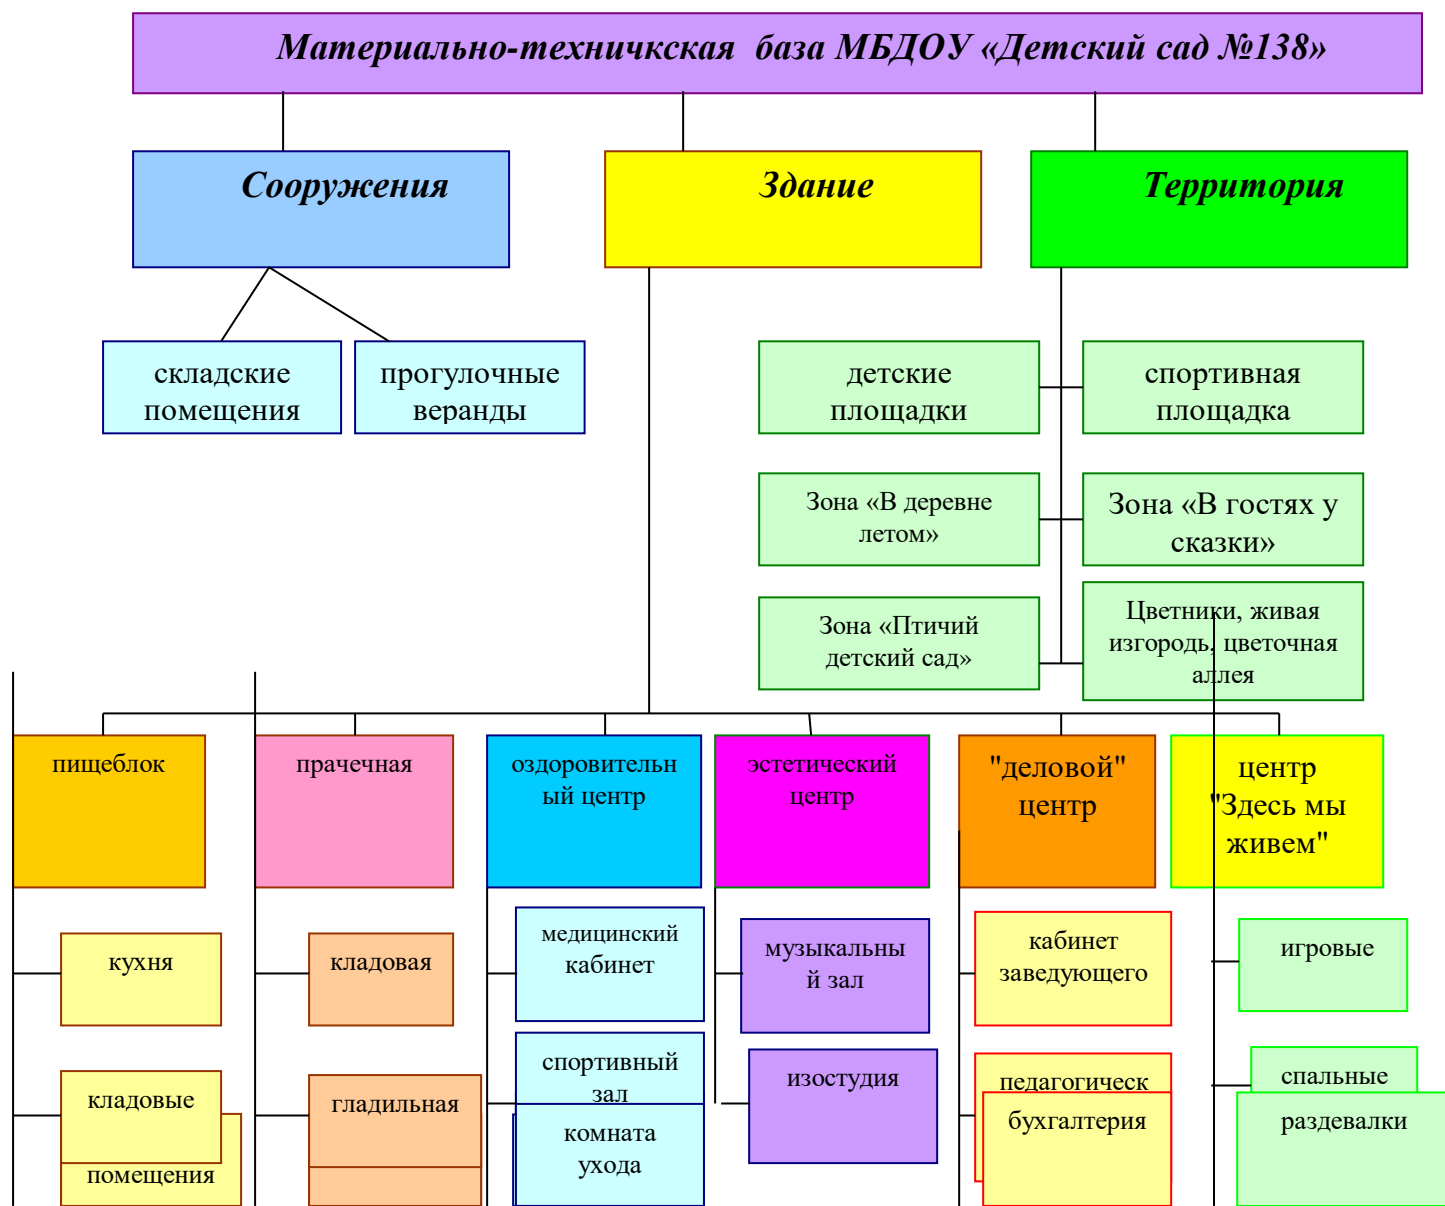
Материально-техничкская база МБДОУ «Детский сад №138»

Сооружения

Здание

Территория

складские помещения

прогулочные веранды

детские площадки

спортивная площадка

Зона «В деревне летом»

Зона «В гостях у сказки»

Зона «Птичий детский сад»

Цветники, живая изгородь, цветочная аллея

пищеблок

прачечная

оздоровительный центр

эстетический центр

"деловой" центр

центр "Здесь мы живем"

кухня

кладовая

медицинский кабинет

музыкальный зал

кабинет заведующего

игровые

кладовые

помещения

гладильная

спортивный зал

комната ухода

изостудия

педагогическ

бухгалтерия

спальные

раздевалки